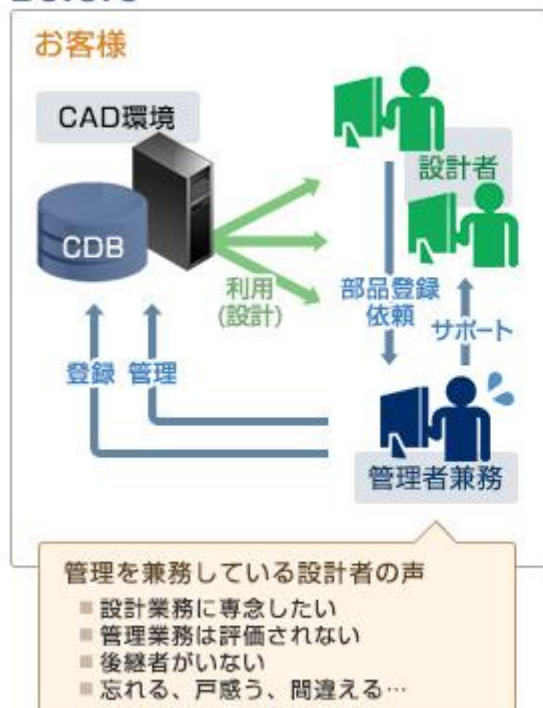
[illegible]

お客様

CAD環境

CDB

利用
(設計)

設計者

部品登録
依頼

サポート

登録 管理

管理者兼務

管理を兼務している設計者の声
■ 設計業務に専念したい
■ 管理業務は評価されない
■ 後継者がいない
■ 忘れる、戸惑う、間違える…